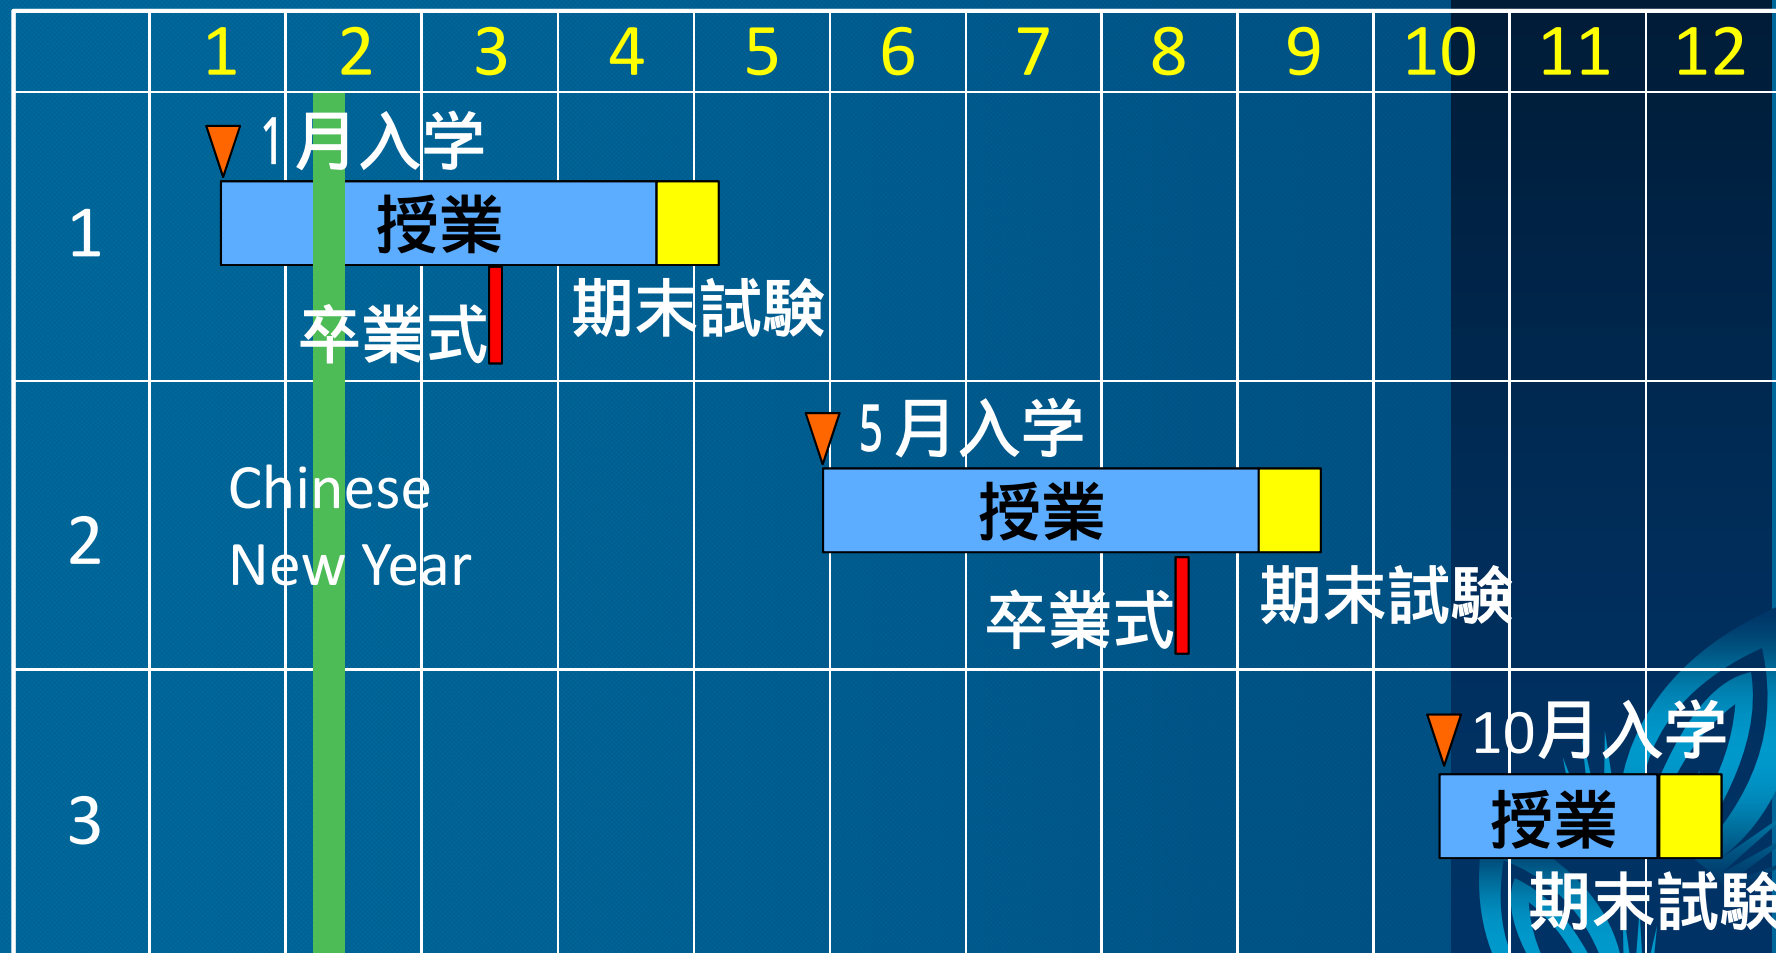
| | 1 | 2 | 3 | 4 | 5 | 6 | 7 | 8 | 9 | 10 | 11 | 12 |
|---|---|---|---|---|---|---|---|---|---|---|---|---|
| 1 | | | | | | | | | | | | |
| 2 | | | | | | | | | | | | |
| 3 | | | | | | | | | | | | |

1月入学
授業
卒業式
期末試験

5月入学
授業
卒業式
期末試験

Chinese New Year

10月入学
授業
期末試験